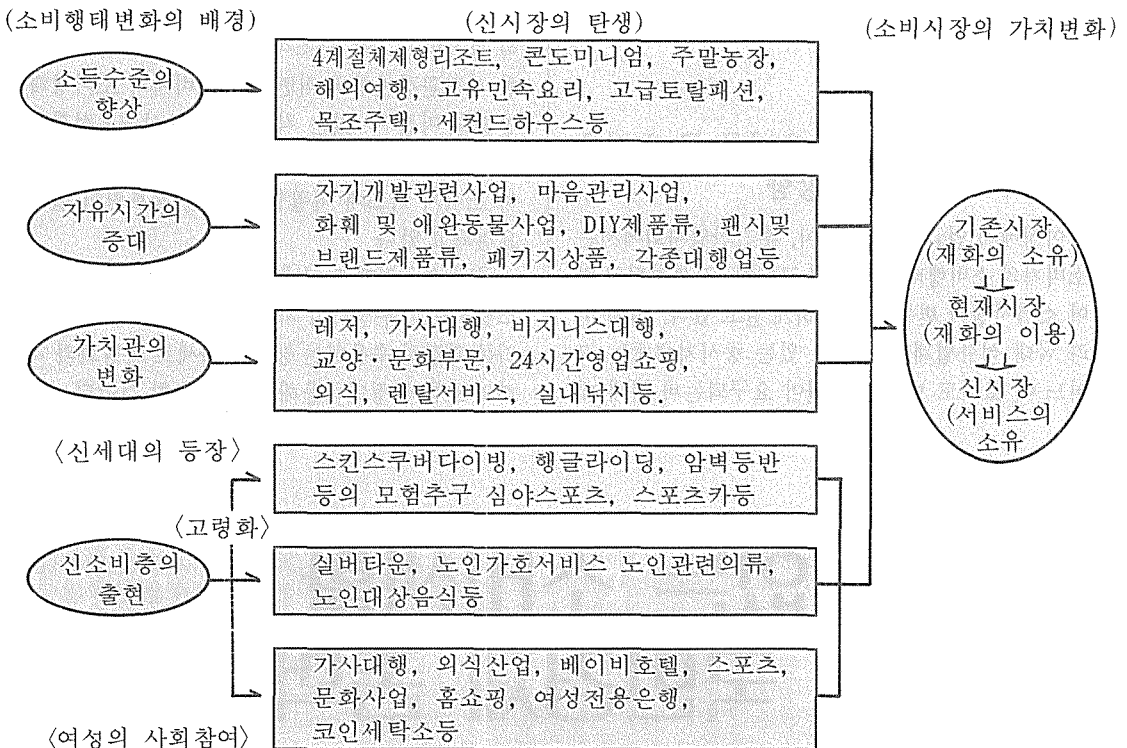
(소비행태변화의 배경)

(신시장의 탄생)

(소비시장의 가치변화)

소득수준의 향상

4계절체제형리조트, 콘도미니엄, 주말농장, 해외여행, 고유민속요리, 고급토탈패션, 목조주택, 세컨드하우스등

자유시간의 증대

자기개발관련사업, 마음관리사업, 화훼 및 애완동물사업, DIY제품류, 팬시및 브랜드제품류, 패키지상품, 각종대행업등

가치관의 변화

레저, 가사대행, 비지니스대행, 교양·문화부문, 24시간영업쇼핑, 외식, 렌탈서비스, 실내낚시등.

기존시장 (재화의 소유)

현재시장 (재화의 이용)

신시장 (서비스의 소유)

〈신세대의 등장〉

스킨스쿠버다이빙, 행글라이딩, 암벽등반 등의 모험추구 심야스포츠, 스포츠카등

〈고령화〉

신소비층의 출현

실버타운, 노인가호서비스 노인관련의류, 노인대상음식등

가사대행, 외식산업, 베이비호텔, 스포츠, 문화사업, 홈쇼핑, 여성전용은행, 코인세탁소등

〈여성의 사회참여〉